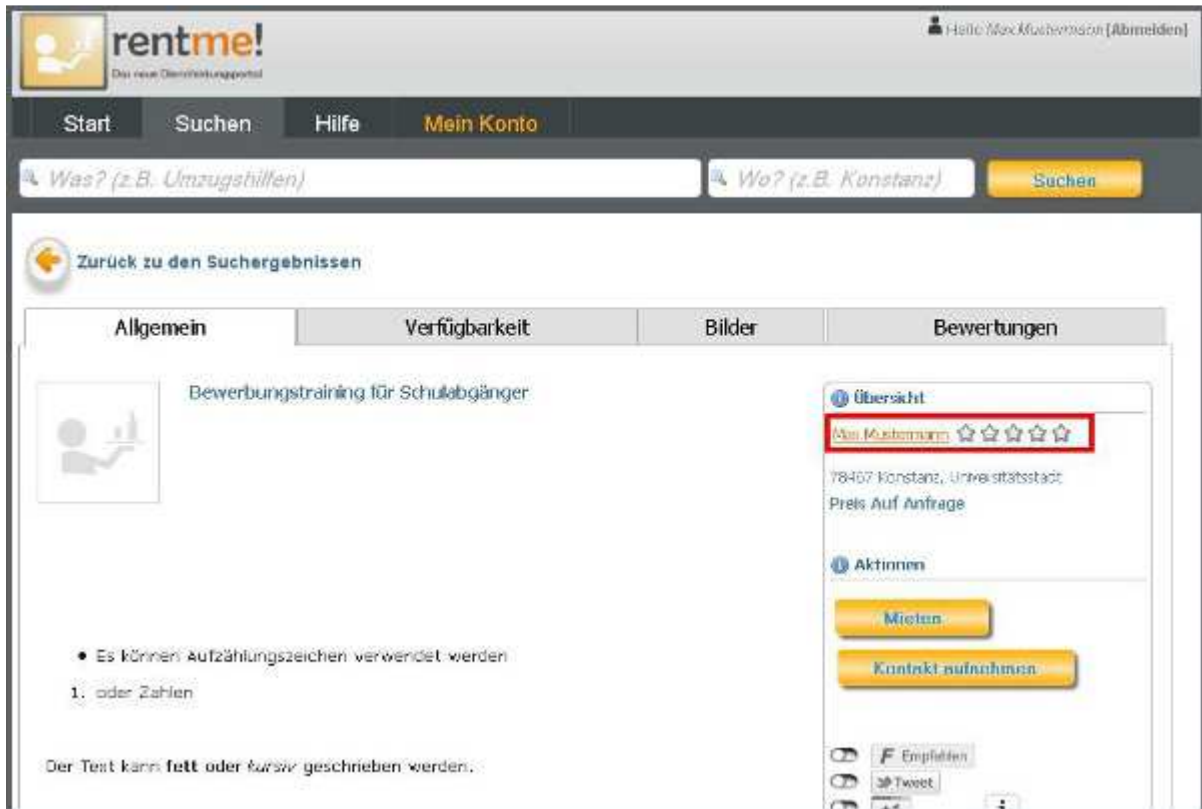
rentme!
Das neue Dienstleistungsportal

Hallo Max Mustermann [Abmelden]

Start | Suchen | Hilfe | Mein Konto

Was? (z.B. Umzugshilfen) | Wo? (z.B. Konstanz) | Suchen

Zurück zu den Suchergebnissen

Allgemein | Verfügbarkeit | Bilder | Bewertungen

Bewerbungstraining für Schulabgänger

Übersicht
Max Mustermann ☆☆☆☆☆
78467 Konstanz, Universitätsstadt
Preis Auf Anfrage

Aktionen
Mieten
Kontakt aufnehmen

• Es können Aufzählungszeichen verwendet werden
1. oder Zahlen

Der Text kann **fett** oder *kursiv* geschrieben werden.

F Empfehlen
Tweet